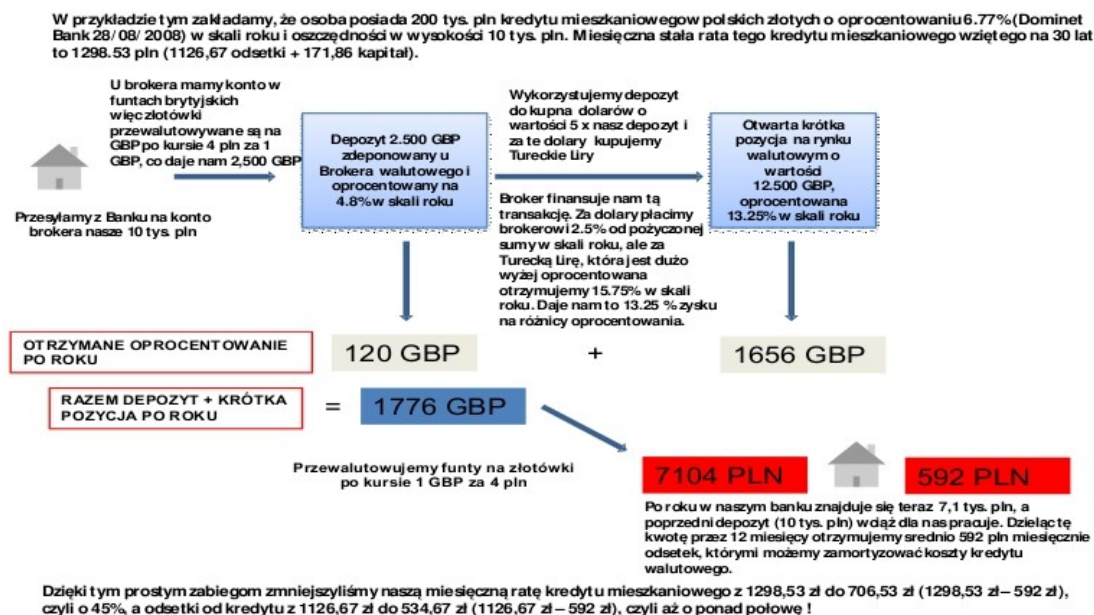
W przykładzie tym zakładamy, że osoba posiada 200 tys. pln kredytu mieszkaniowego w polskich złotych o oprocentowaniu 6.77% (Dominet Bank 28/08/2008) w skali roku i oszczędności w wysokości 10 tys. pln. Miesięczna stała rata tego kredytu mieszkaniowego wziętego na 30 lat to 1298.53 pln (1126,67 odsetki + 171,86 kapitał).

U brokera mamy konto w funtach brytyjskich więc złotówki przewalutowywane są na GBP po kursie 4 pln za 1 GBP, co daje nam 2,500 GBP

Przesyłamy z Banku na konto brokera nasze 10 tys. pln

Depozyt 2.500 GBP zdeponowany u Brokera walutowego i oprocentowany na 4.8% w skali roku

Wykorzystujemy depozyt do kupna dolarów o wartości 5 x nasz depozyt i za te dolary kupujemy Tureckie Liry

Broker finansuje nam tą transakcję. Za dolary płacimy brokerowi 2.5% od pożyczonej sumy w skali roku, ale za Turecką Lirę, która jest dużo wyżej oprocentowana otrzymujemy 15.75% w skali roku. Daje nam to 13.25 % zysku na różnicy oprocentowania.

Otwarta krótka pozycja na rynku walutowym o wartości 12.500 GBP, oprocentowana 13.25% w skali roku

OTRZYMANE OPROCENTOWANIE PO ROKU

120 GBP

+

1656 GBP

RAZEM DEPOZYT + KRÓTKA POZYCJA PO ROKU

=

1776 GBP

Przewalutowujemy funty na złotówki po kursie 1 GBP za 4 pln

7104 PLN

592 PLN

Po roku w naszym banku znajduje się teraz 7,1 tys. pln, a poprzedni depozyt (10 tys. pln) wciąż dla nas pracuje. Dzieląc tę kwotę przez 12 miesięcy otrzymujemy srednio 592 pln miesięcznie odsetek, którymi możemy zamortyzować koszty kredytu walutowego.

Dzięki tym prostym zabiegom zmniejszyliśmy naszą miesięczną ratę kredytu mieszkaniowego z 1298,53 zł do 706,53 zł (1298,53 zł – 592 zł), czyli o 45%, a odsetki od kredytu z 1126,67 zł do 534,67 zł (1126,67 zł – 592 zł), czyli aż o ponad połowę !